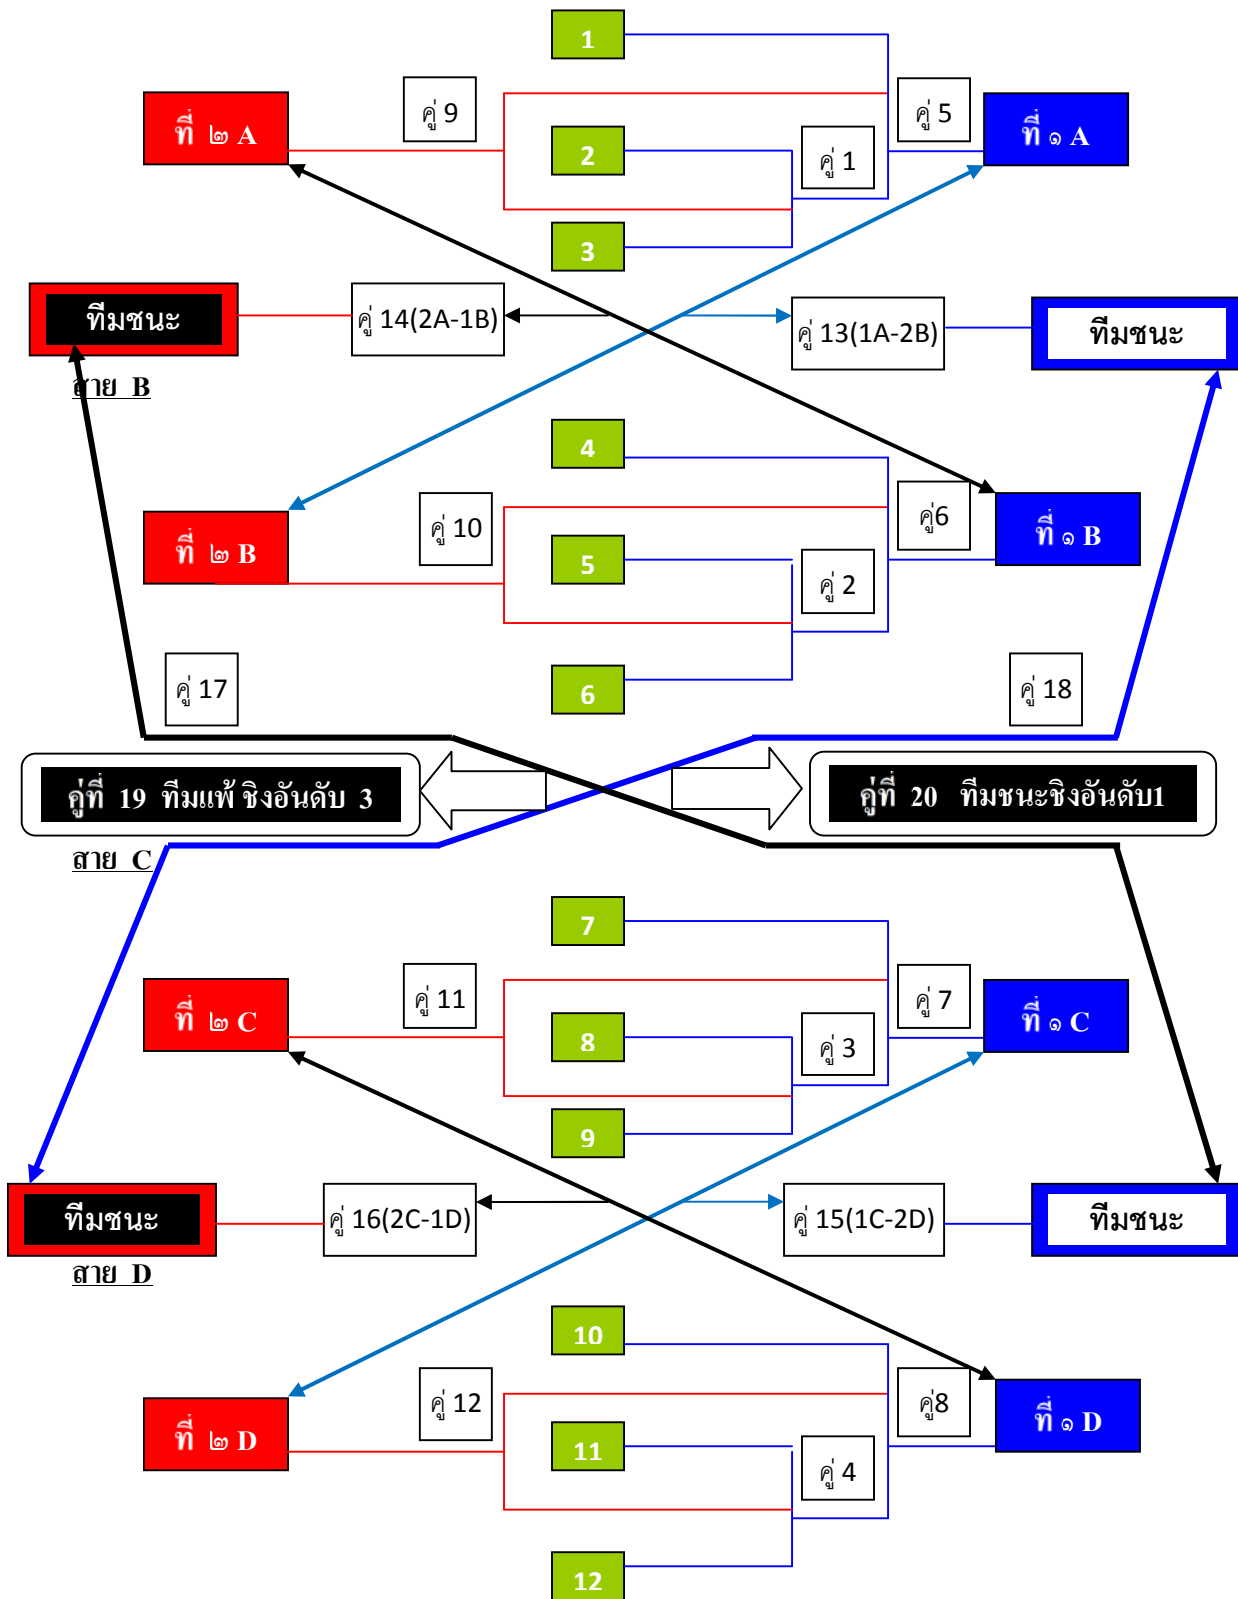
1

ที่ ๒ A

คู่ 9

คู่ 5

ที่ ๑ A

2

คู่ 1

3

ทีมชนะ

คู่ 14(2A-1B)

คู่ 13(1A-2B)

ทีมชนะ

สาย B

4

คู่6

ที่ ๒ B

คู่ 10

ที่ ๑ B

5

คู่ 2

คู่ 17

คู่ 18

6

คู่ที่ 19 ทีมแพ้ ชิงอันดับ 3

คู่ที่ 20 ทีมชนะชิงอันดับ1

สาย C

7

ที่ ๒ C

คู่ 11

คู่ 7

ที่ ๑ C

8

คู่ 3

9

ทีมชนะ

คู่ 16(2C-1D)

คู่ 15(1C-2D)

ทีมชนะ

สาย D

10

คู่8

ที่ ๑ D

ที่ ๒ D

คู่ 12

11

คู่ 4

12